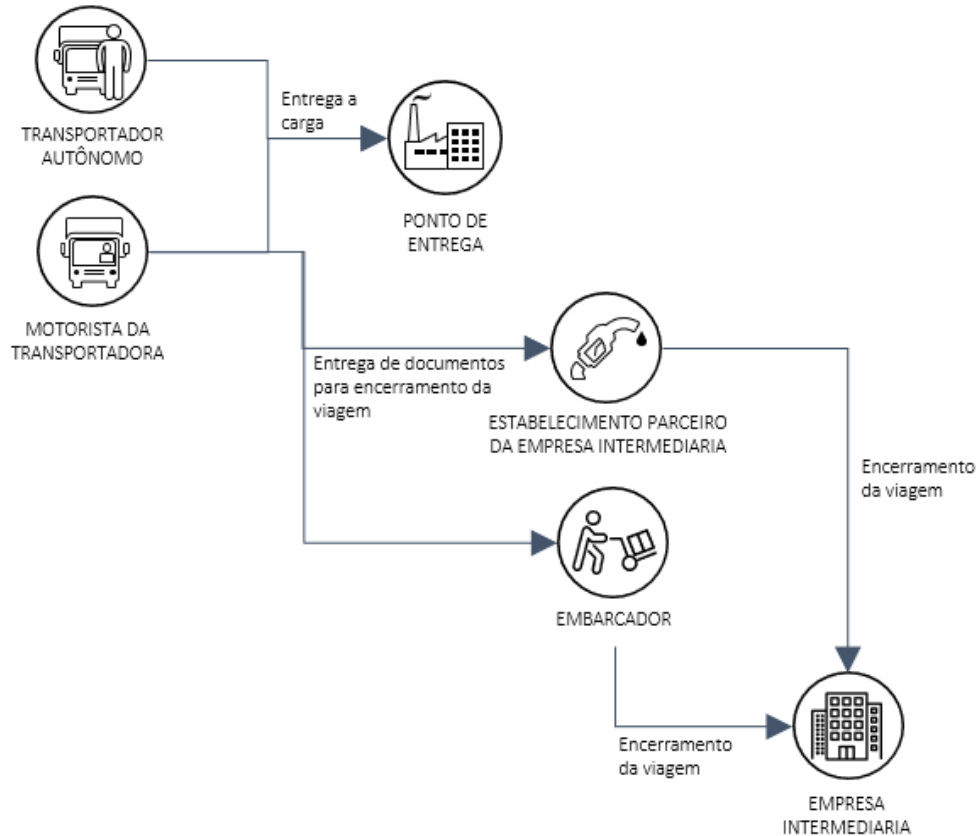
TRANSPORTADOR AUTÔNOMO

Entrega a carga

PONTO DE ENTREGA

MOTORISTA DA TRANSPORTADORA

Entrega de documentos para encerramento da viagem

ESTABELECIMENTO PARCEIRO DA EMPRESA INTERMEDIARIA

Encerramento da viagem

EMBARCADOR

Encerramento da viagem

EMPRESA INTERMEDIARIA